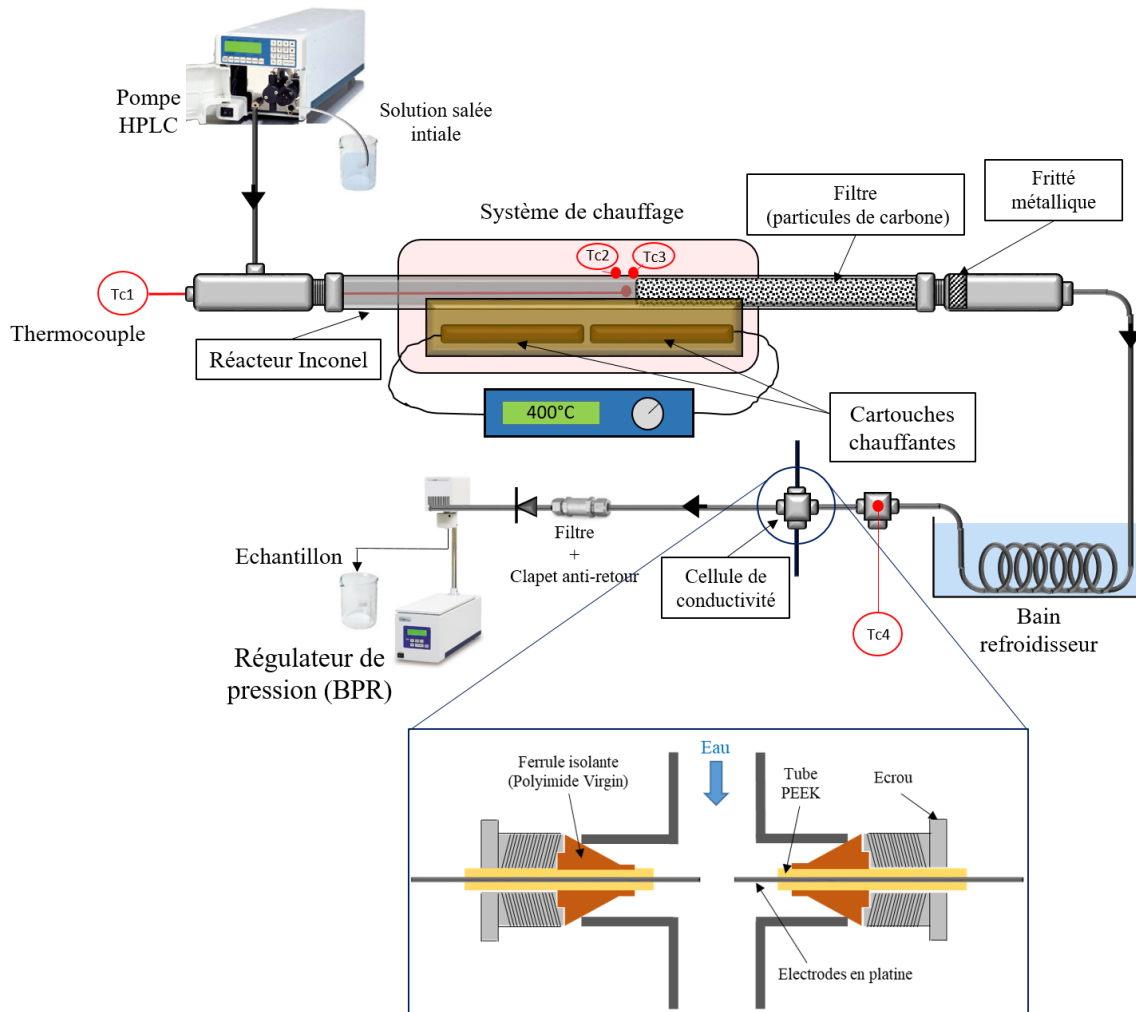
Pompe HPLC

Solution salée intiale

Système de chauffage

Filtre (particules de carbone)

Fritté métallique

Tc1

Tc2

Tc3

Thermocouple

Réacteur Inconel

400°C

Cartouches chauffantes

Echantillon

Filtre + Clapet anti-retour

Cellule de conductivité

Tc4

Bain refroidisseur

Régulateur de pression (BPR)

Eau

Ferrule isolante (Polyimide Virgin)

Tube PEEK

Ecrou

Electrodes en platine